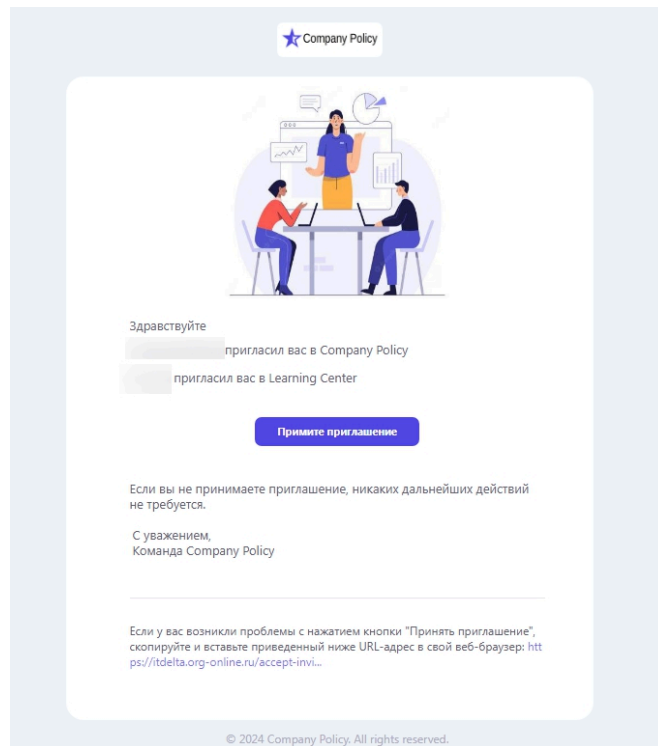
Company Policy

Здравствуйте

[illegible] пригласил вас в Company Policy

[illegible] пригласил вас в Learning Center

Примите приглашение

Если вы не принимаете приглашение, никаких дальнейших действий не требуется.

С уважением,
Команда Company Policy

Если у вас возникли проблемы с нажатием кнопки "Принять приглашение", скопируйте и вставьте приведенный ниже URL-адрес в свой веб-браузер: https://itdelta.org-online.ru/accept-invi...

© 2024 Company Policy. All rights reserved.